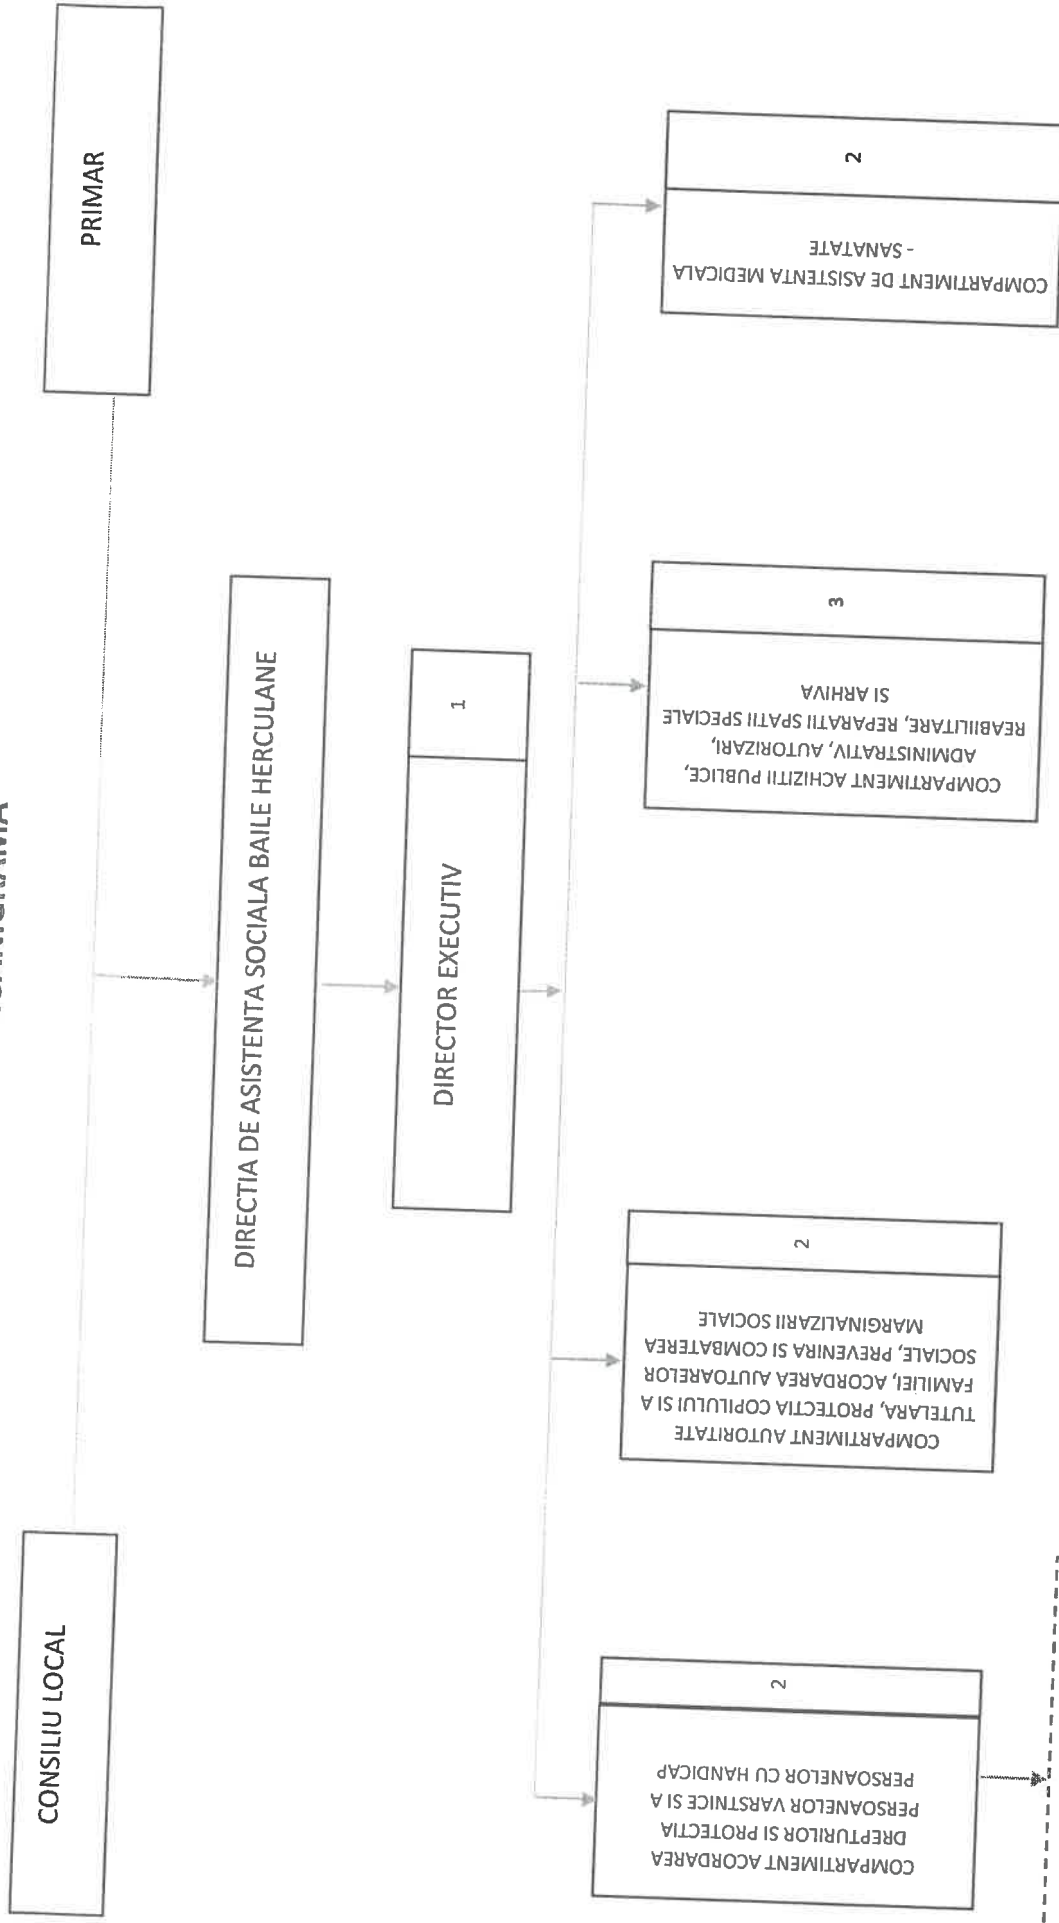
ORGANIGRAMA

PRIMAR

CONSILIU LOCAL

DIRECTIA DE ASISTENTA SOCIALA BAILE HERCULANE

DIRECTOR EXECUTIV

1

COMPARTIMENT DE ASISTENTA MEDICALA - SANATATE

2

COMPARTIMENT ACHIZITII PUBLICE, ADMINISTRATIV, AUTORIZARI, REABILITARE, REPARATII SPATII SPECIALE SI ARHIVA

3

COMPARTIMENT AUTORITATE TUTELARA, PROTECTIA COPILULUI SI A FAMILIEI, ACORDAREA AJUTOARELOR SOCIALE, PREVENIRA SI COMBATEREA MARGINALIZARII SOCIALE

2

COMPARTIMENT ACORDAREA DREPTURILOR SI PROTECTIA PERSOANELOR VARSTNICE SI A PERSOANELOR CU HANDICAP

2